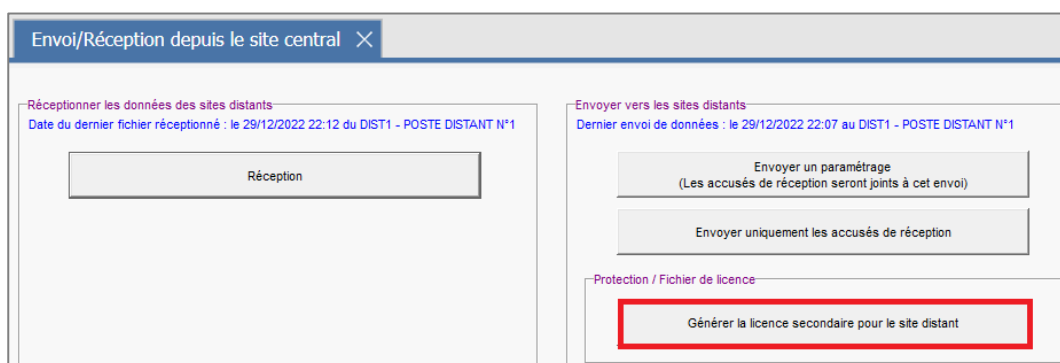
Envoi/Réception depuis le site central ✕

Réceptionner les données des sites distants
Date du dernier fichier réceptionné : le 29/12/2022 22:12 du DIST1 - POSTE DISTANT N°1

Réception

Envoyer vers les sites distants
Dernier envoi de données : le 29/12/2022 22:07 au DIST1 - POSTE DISTANT N°1

Envoyer un paramétrage
(Les accusés de réception seront joints à cet envoi)

Envoyer uniquement les accusés de réception

Protection / Fichier de licence

Générer la licence secondaire pour le site distant